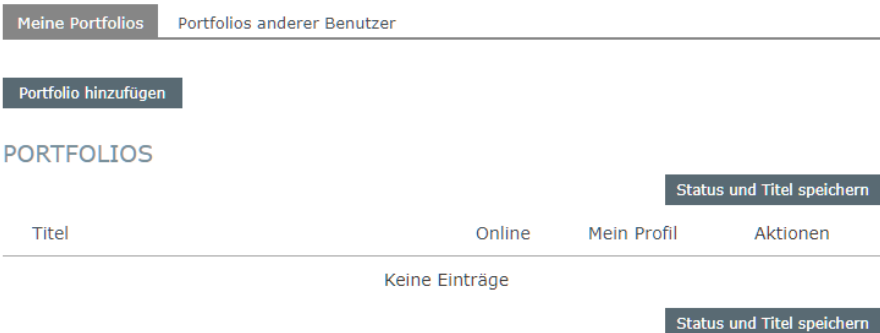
Meine Portfolios

Portfolios anderer Benutzer

Portfolio hinzufügen

PORTFOLIOS

Status und Titel speichern

| Titel | Online | Mein Profil | Aktionen |
|---|---|---|---|
| Keine Einträge | | | |

Status und Titel speichern